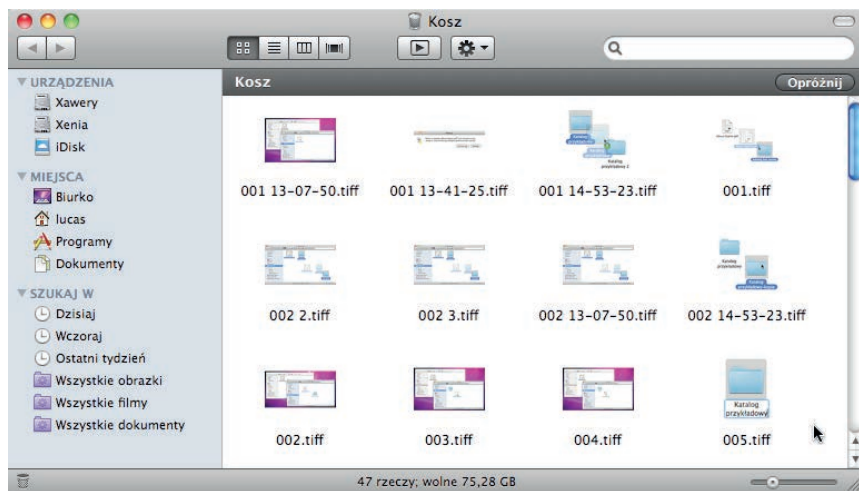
Kosz

URZĄDZENIA
Xawery
Xenia
iDisk
MIEJSCA
Biurko
lucas
Programy
Dokumenty
SZUKAJ W
Dzisiaj
Wczoraj
Ostatni tydzień
Wszystkie obrazki
Wszystkie filmy
Wszystkie dokumenty

Kosz
Opróżnij

001 13-07-50.tiff
001 13-41-25.tiff
001 14-53-23.tiff
001.tiff
002 2.tiff
002 3.tiff
002 13-07-50.tiff
002 14-53-23.tiff
002.tiff
003.tiff
004.tiff
Katalog przykładowy
005.tiff

47 rzeczy; wolne 75,28 GB